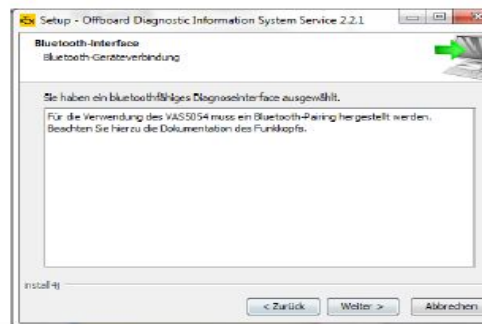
Setup - Offboard Diagnostic Information System Service 2.2.1

Bluetooth-Interface
Bluetooth-Geräteverbindung

Sie haben ein bluetoothfähiges Diagnoseinterface ausgewählt.

Für die Verwendung des VAS5054 muss ein Bluetooth-Pairing hergestellt werden. Beachten Sie hierzu die Dokumentation des Funkkopfs.

install4j

< Zurück
Weiter >
Abbrechen